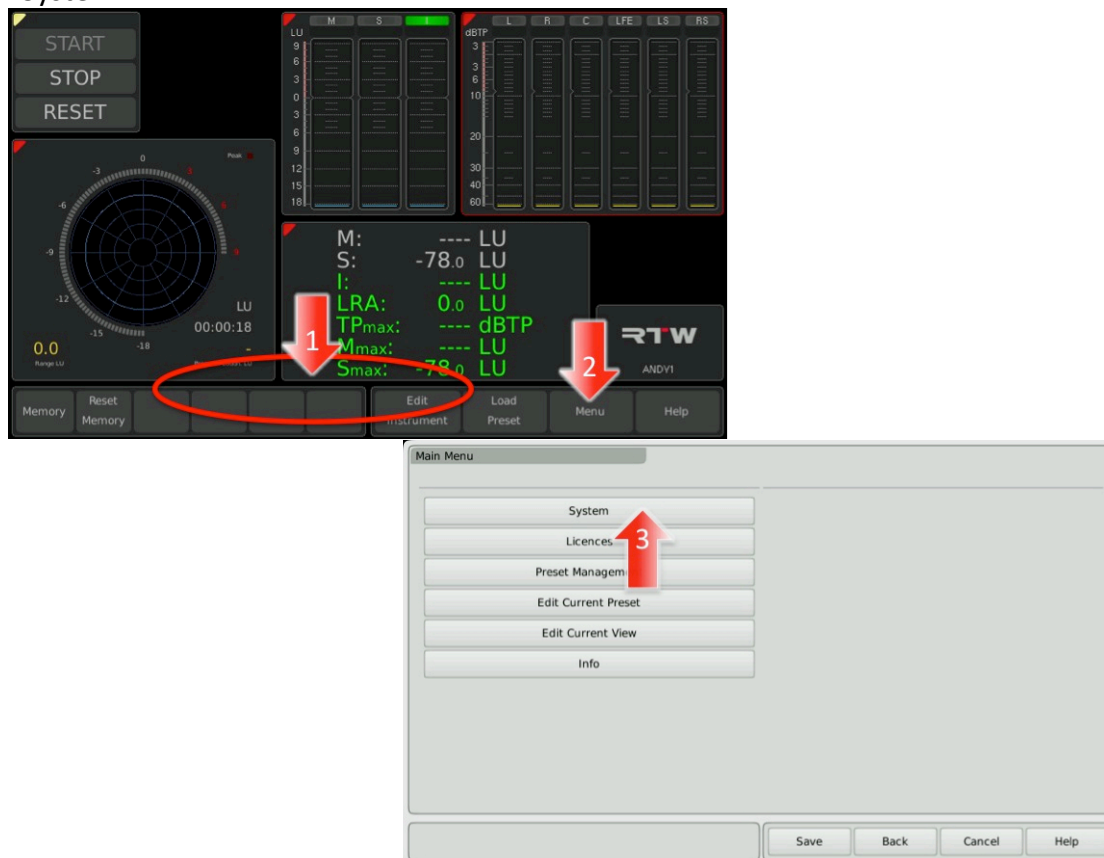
START
STOP
RESET

M S I
LU
9
6
3
0
3
6
9
12
15
18

L R C LFE LS RS
dBTP
3
3
6
10
20
30
40
60

0
-3
-6
-9
-12
-15
-18
Peak
LU
00:00:18
0.0
Range LU

M: ---- LU
S: -78.0 LU
I: ---- LU
LRA: 0.0 LU
TPmax: ---- dBTP
Mmax: ---- LU
Smax: -78.0 LU

RTW
ANDY1

1
2

Memory
Reset Memory
Edit Instrument
Load Preset
Menu
Help

Main Menu
System
Licences
Preset Managem
Edit Current Preset
Edit Current View
Info
3

Save
Back
Cancel
Help